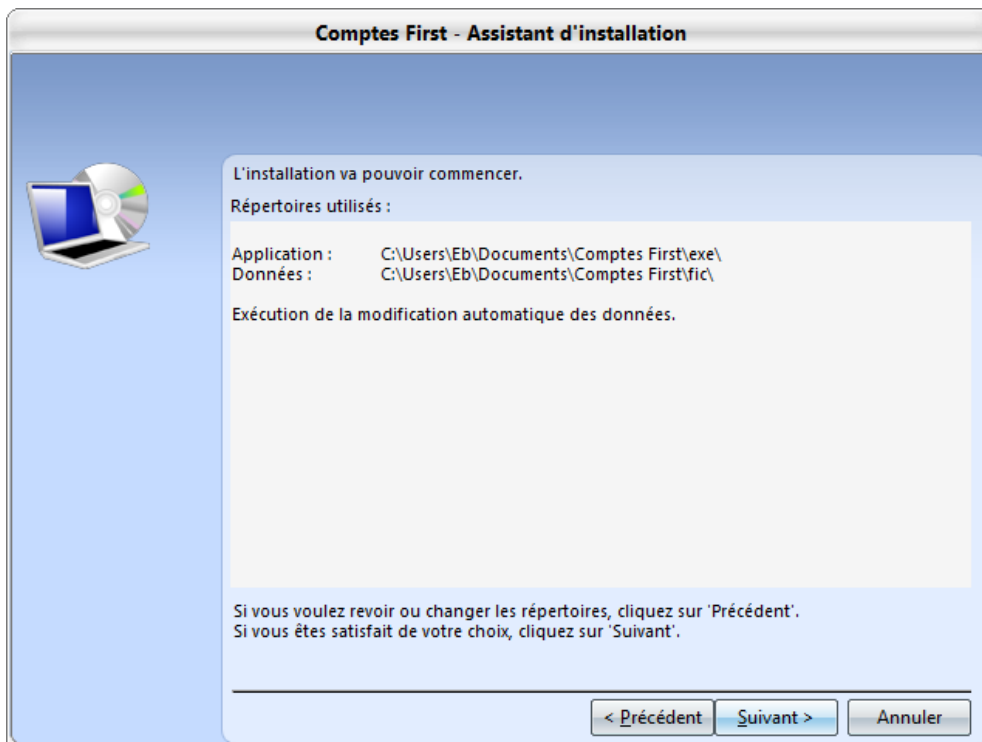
Comptes First - Assistant d'installation

L'installation va pouvoir commencer.

Répertoires utilisés :

Application : C:\Users\Eb\Documents\Comptes First\exe\
Données : C:\Users\Eb\Documents\Comptes First\fic\

Exécution de la modification automatique des données.

Si vous voulez revoir ou changer les répertoires, cliquez sur 'Précédent'.
Si vous êtes satisfait de votre choix, cliquez sur 'Suivant'.

< Précédent Suivant > Annuler